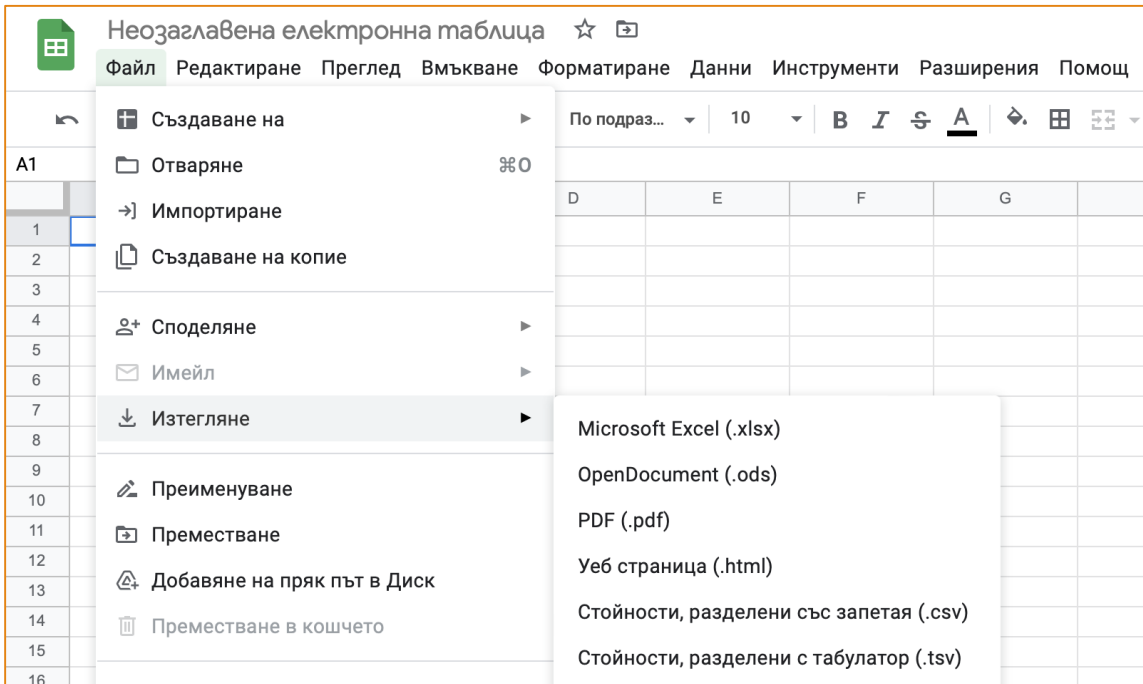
Неозаглавена електронна таблица

Файл Редактиране Преглед Вмъкване Форматиране Данни Инструменти Разширения Помощ

По подраз... 10 B I S A

A1

D E F G

1
2
3
4
5
6
7
8
9
10
11
12
13
14
15
16

Създаване на
Отваряне ⌘O
Импортиране
Създаване на копие

Споделяне
Имейл
Изтегляне

Преименуване
Преместване
Добавяне на пряк път в Диск
Преместване в кошчето

Microsoft Excel (.xlsx)
OpenDocument (.ods)
PDF (.pdf)
Уеб страница (.html)
Стойности, разделени със запетая (.csv)
Стойности, разделени с табулатор (.tsv)